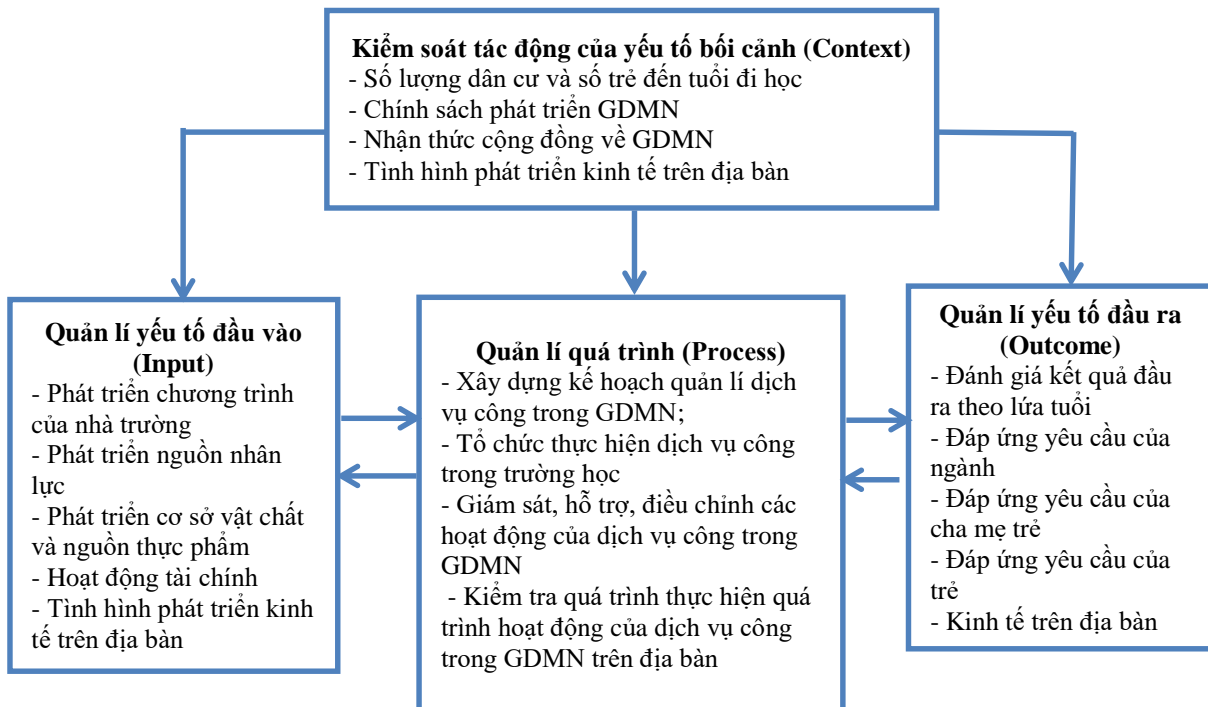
**Kiểm soát tác động của yếu tố bối cảnh (Context)**
- Số lượng dân cư và số trẻ đến tuổi đi học
- Chính sách phát triển GDMN
- Nhận thức cộng đồng về GDMN
- Tình hình phát triển kinh tế trên địa bàn

**Quản lí yếu tố đầu vào (Input)**
- Phát triển chương trình của nhà trường
- Phát triển nguồn nhân lực
- Phát triển cơ sở vật chất và nguồn thực phẩm
- Hoạt động tài chính
- Tình hình phát triển kinh tế trên địa bàn

**Quản lí quá trình (Process)**
- Xây dựng kế hoạch quản lí dịch vụ công trong GDMN;
- Tổ chức thực hiện dịch vụ công trong trường học
- Giám sát, hỗ trợ, điều chỉnh các hoạt động của dịch vụ công trong GDMN
- Kiểm tra quá trình thực hiện quá trình hoạt động của dịch vụ công trong GDMN trên địa bàn

**Quản lí yếu tố đầu ra (Outcome)**
- Đánh giá kết quả đầu ra theo lứa tuổi
- Đáp ứng yêu cầu của ngành
- Đáp ứng yêu cầu của cha mẹ trẻ
- Đáp ứng yêu cầu của trẻ
- Kinh tế trên địa bàn